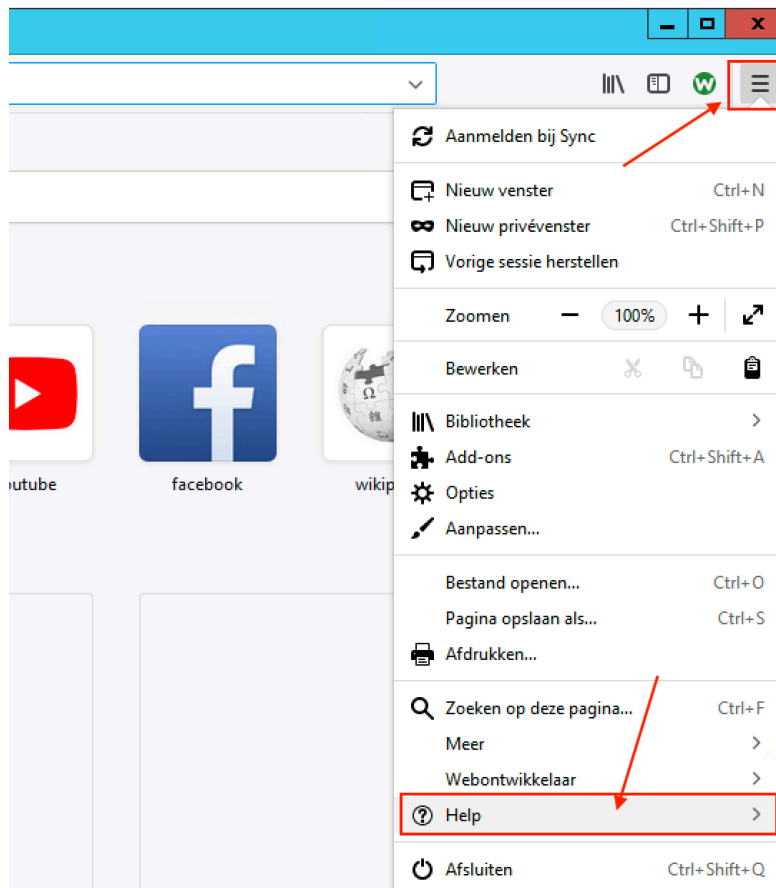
Aanmelden bij Sync

Nieuw venster Ctrl+N
Nieuw privévenster Ctrl+Shift+P
Vorige sessie herstellen

Zoomen − 100% +

Bewerken

outube
facebook
wikip

Bibliotheek
Add-ons Ctrl+Shift+A
Opties
Aanpassen...

Bestand openen... Ctrl+O
Pagina opslaan als... Ctrl+S
Afdrukken...

Zoeken op deze pagina... Ctrl+F
Meer
Webontwikkelaar
Help

Afsluiten Ctrl+Shift+Q